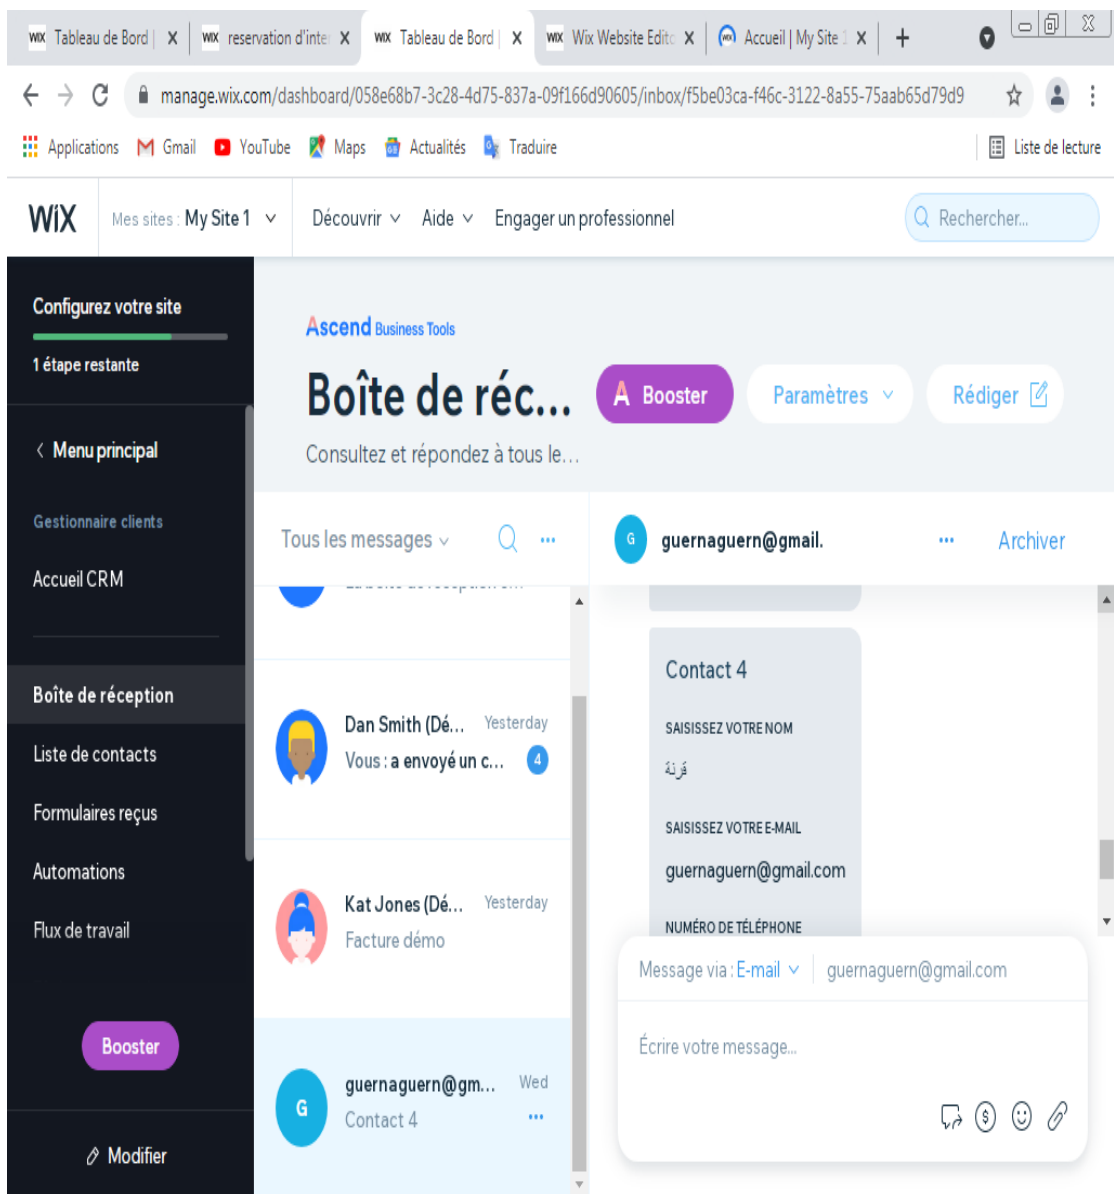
Tableau de Bord | X reservation d'inte X Tableau de Bord | X Wix Website Edito X Accueil | My Site 1 X +

manage.wix.com/dashboard/058e68b7-3c28-4d75-837a-09f166d90605/inbox/f5be03ca-f46c-3122-8a55-75aab65d79d9

Applications Gmail YouTube Maps Actualités Traduire Liste de lecture

WiX Mes sites : My Site 1 Découvrir Aide Engager un professionnel Rechercher...

Configurez votre site
1 étape restante

Menu principal

Gestionnaire clients
Accueil CRM

Boîte de réception
Liste de contacts
Formulaires reçus
Automations
Flux de travail

Booster

Modifier

Ascend Business Tools

Boîte de réc...

Booster Paramètres Rédiger

Consultez et répondez à tous le...

Tous les messages

Dan Smith (Dé... Yesterday
Vous : a envoyé un c... 4

Kat Jones (Dé... Yesterday
Facture démo

guernaguern@gm... Wed
Contact 4

G guernaguern@gmail. Archiver

Contact 4

SAISISSEZ VOTRE NOM
قرنة

SAISISSEZ VOTRE E-MAIL
guernaguern@gmail.com

NUMÉRO DE TÉLÉPHONE

Message via : E-mail guernaguern@gmail.com

Écrire votre message...